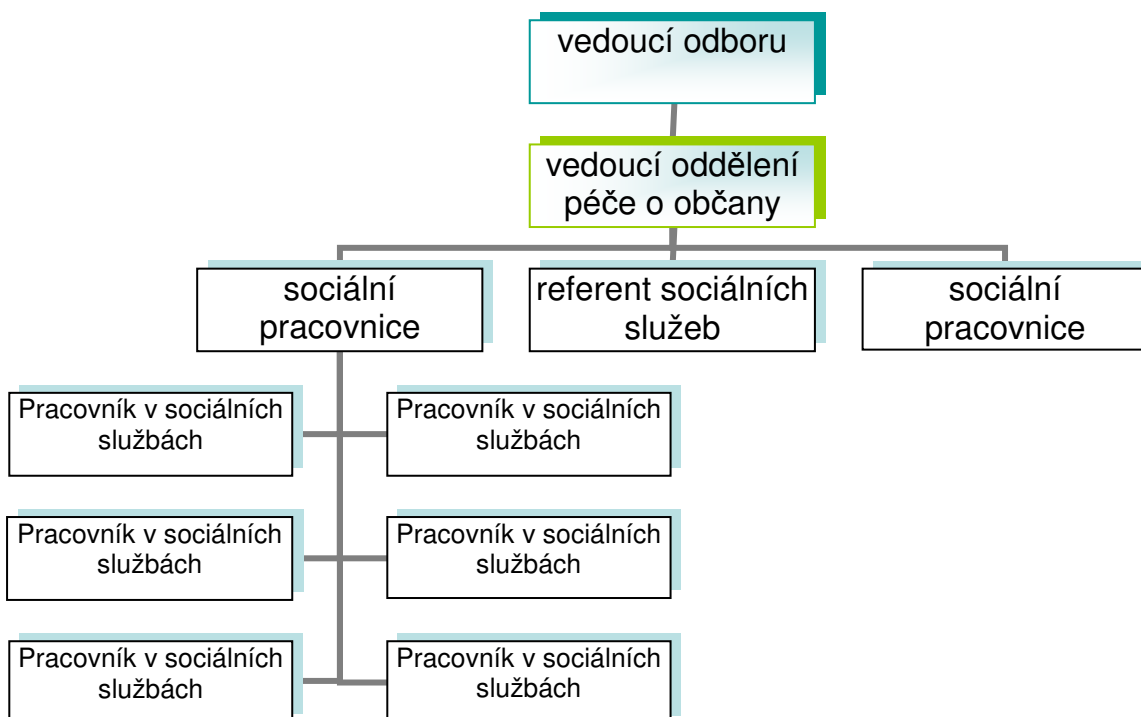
vedoucí odboru

vedoucí oddělení péče o občany

sociální pracovnice

referent sociálních služeb

sociální pracovnice

Pracovník v sociálních službách

Pracovník v sociálních službách

Pracovník v sociálních službách

Pracovník v sociálních službách

Pracovník v sociálních službách

Pracovník v sociálních službách